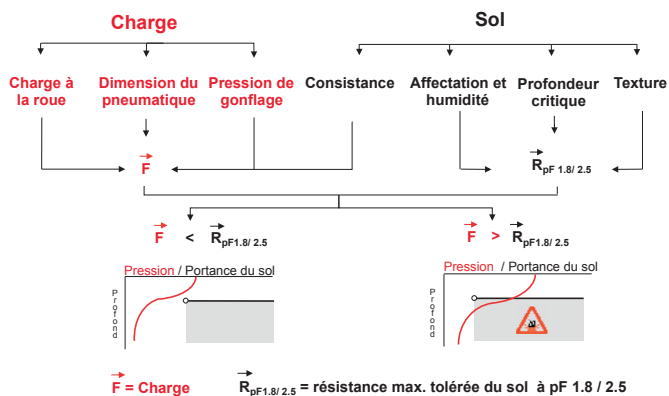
Charge

Sol

Charge à la roue

Dimension du pneumatique

Pression de gonflage

Consistance

Affectation et humidité

Profondeur critique

Texture

$\vec{F}$

$\vec{R}_{pF\ 1.8/\ 2.5}$

$\vec{F}$ < $\vec{R}_{pF1.8/\ 2.5}$

$\vec{F}$ > $\vec{R}_{pF1.8/\ 2.5}$

Pression / Portance du sol

Profond

Pression / Portance du sol

Profond

$\vec{F}$ = Charge

$\vec{R}_{pF1.8/\ 2.5}$ = résistance max. tolérée du sol à pF 1.8 / 2.5